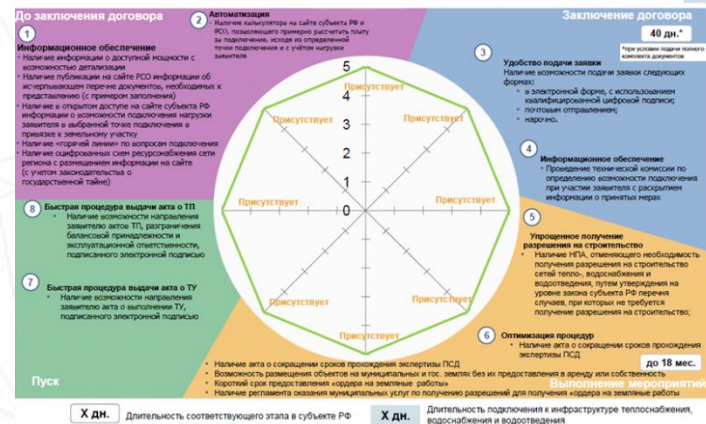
До заключения договора

1
Информационное обеспечение
- Наличие информации о доступной мощности с возможностью детализации
- Наличие публикации на сайте РСО информации об исчерпывающем перечне документов, необходимых к представлению (с примером заполнения)
- Наличие в открытом доступе на сайте субъекта РФ информации о возможности подключения нагрузки заявителя в выбранной точке подключения в привязке к земельному участку
- Наличие «горячей линии» по вопросам подключения
- Наличие оцифрованных схем ресурсоснабжения сети региона с размещением информации на сайте (с учетом законодательства о государственной тайне)

2
Автоматизация
- Наличие калькуляторы на сайте субъекта РФ и РСО, позволяющего примерно рассчитать плату за подключение, исходя из определенной точки подключения и с учётом нагрузки заявителя

Заключение договора

40 дн.*
*при условии подачи полного комплекта документов

3
Удобство подачи заявки
Наличие возможностей подачи заявки следующих формах:
- в электронной форме, с использованием квалифицированной цифровой подписи;
- почтовым отправлением;
- нарочно.

4
Информационное обеспечение
- Проведение технической комиссии по определению возможности подключения при участии заявителя с раскрытием информации о принятых мерах

5
Упрощенное получение разрешения на строительство
- Наличие НПА, отменяющего необходимость получения разрешения на строительство сетей тепло-, водоснабжения и водоотведения, путем утверждения на уровне закона субъекта РФ перечня случаев, при которых не требуется получение разрешения на строительство;

6
Оптимизация процедур
- Наличие акта о сокращении сроков прохождения экспертизы ПСД

до 18 мес.

8
Быстрая процедура выдачи акта о ТП
- Наличие возможности направления заявителю актов ТП, разграничения балансовой принадлежности и эксплуатационной ответственности, подписанного электронной подписью

7
Быстрая процедура выдачи акта о ТУ
- Наличие возможности направления заявителю акта о выполнении ТУ, подписанного электронной подписью

5
4
3
2
1
0

Присутствует
Присутствует
Присутствует
Присутствует
Присутствует
Присутствует
Присутствует
Присутствует

- Наличие акта о сокращении сроков прохождения экспертизы ПСД
- Возможность размещения объектов на муниципальных и гос. землях без их предоставления в аренду или собственность
- Короткий срок предоставления «ордера на земляные работы»
- Наличие регламента оказания муниципальных услуг по получению разрешений для получения «ордера на земляные работы

Пуск

Выполнение мероприятий

Х дн. Длительность соответствующего этапа в субъекте РФ

Х дн. Длительность подключения к инфраструктуре теплоснабжения, водоснабжения и водоотведения